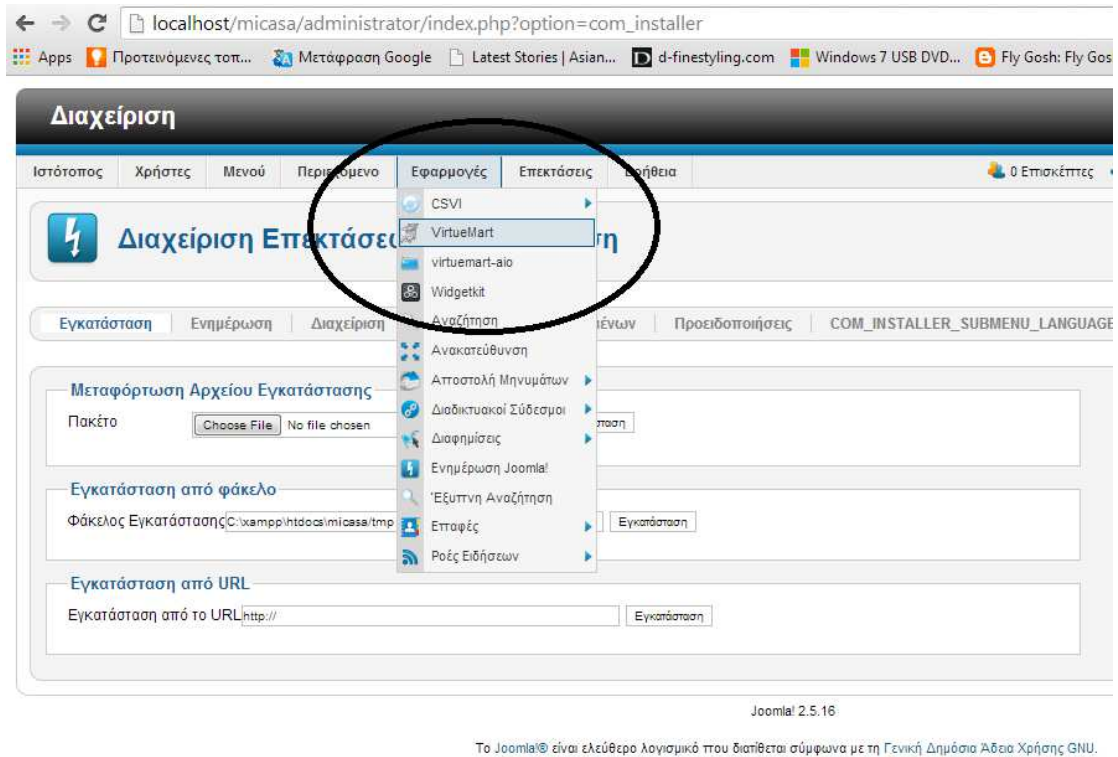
localhost/micasa/administrator/index.php?option=com_installer

Apps Προτεινόμενες τοπ... Μετάφραση Google Latest Stories | Asian... d-finestyling.com Windows 7 USB DVD... Fly Gosh: Fly Gos

Διαχείριση

Ιστότοπος Χρήστες Μενού Περιεχόμενο Εφαρμογές Επεκτάσεις Βοήθεια 0 Επισκέπτες

Διαχείριση Επεκτάσεων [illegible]η

CSVI
VirtueMart
virtuemart-aio
Widgetkit
Αναζήτηση
Ανακατεύθυνση
Αποστολή Μηνυμάτων
Διαδικτυακοί Σύδεσμοι
Διαφημίσεις
Ενημέρωση Joomla!
Έξυπνη Αναζήτηση
Επαφές
Ροές Ειδήσεων

Εγκατάσταση Ενημέρωση Διαχείριση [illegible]ένων Προειδοποιήσεις COM_INSTALLER_SUBMENU_LANGUAGE

Μεταφόρτωση Αρχείου Εγκατάστασης
Πακέτο Choose File No file chosen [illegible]σταση

Εγκατάσταση από φάκελο
Φάκελος Εγκατάστασης C:\xampp\htdocs\micasa/tmp Εγκατάσταση

Εγκατάσταση από URL
Εγκατάσταση από το URL http:// Εγκατάσταση

Joomla! 2.5.16

Το Joomla!® είναι ελεύθερο λογισμικό που διατίθεται σύμφωνα με τη Γενική Δημόσια Άδεια Χρήσης GNU.